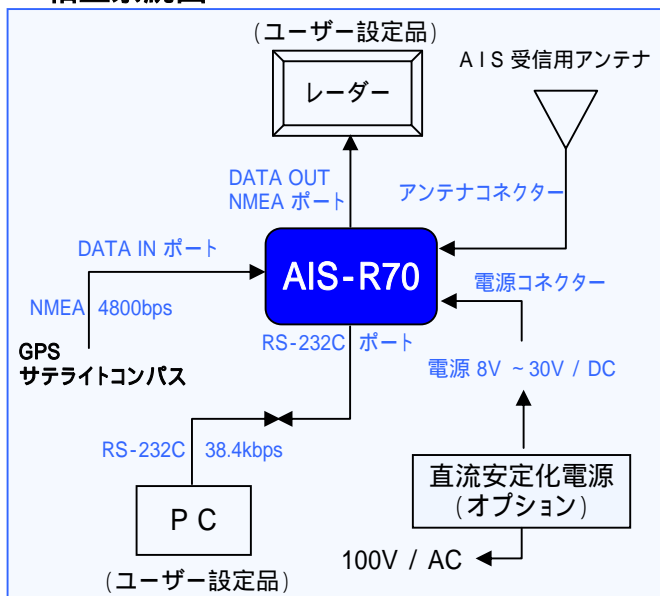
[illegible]

（ユーザー設定品）

レーダー

ＡＩＳ 受信用アンテナ

DATA OUT
NMEA ポート

アンテナコネクター

DATA IN ポート

AIS-R70

電源コネクター

NMEA 4800bps

GPS
サテライトコンパス

RS-232C ポート

電源 8V ～30V / DC

RS-232C 38.4kbps

直流安定化電源
（オプション）

ＰＣ

100V / AC

（ユーザー設定品）